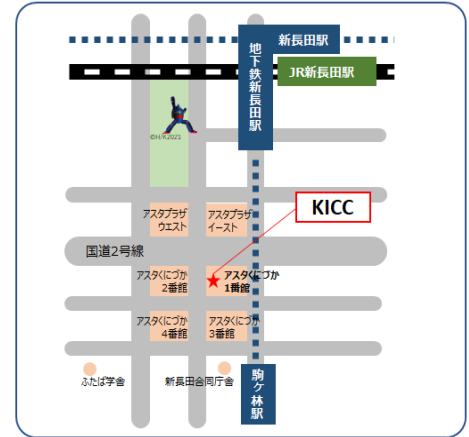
新長田駅

地下鉄新長田駅

JR新長田駅

©H/K2021

KICC

アスタプラザウエスト

アスタプラザイースト

国道2号線

アスタくにづか2番館

アスタくにづか1番館

アスタくにづか4番館

アスタくにづか3番館

ふたば学舎

新長田合同庁舎

駒ヶ林駅